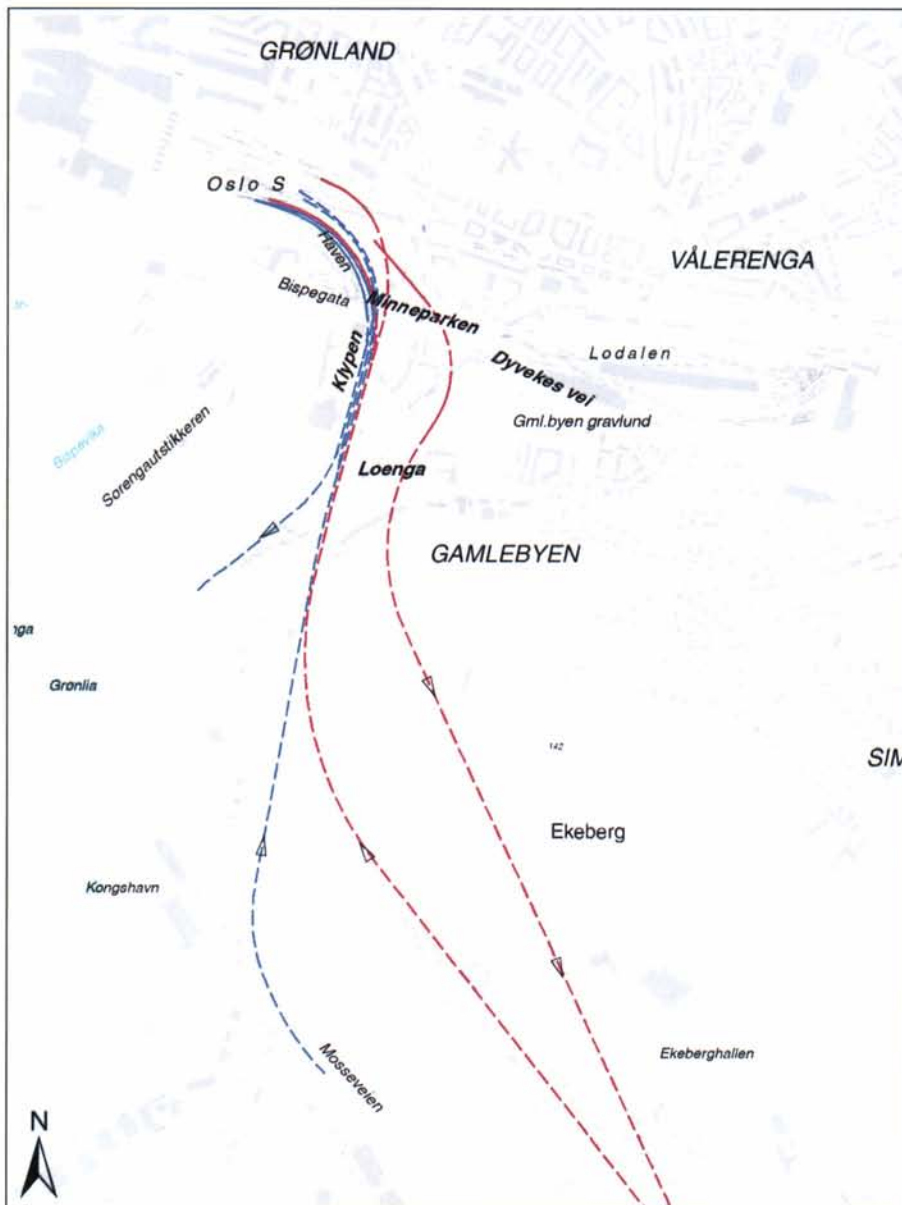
GRØNLAND

Oslo S

Haven

Bispegata

Minneparken

VÅLERENGA

Lodalen

Dyvekes vei

Gml.byen gravlund

Klypen

Bispevika

Sorengautstikkeren

Loenga

GAMLEBYEN

nga

Grønlia

142

SIM

Ekeberg

Kongshavn

Ekeberghallen

Mosseveien

N